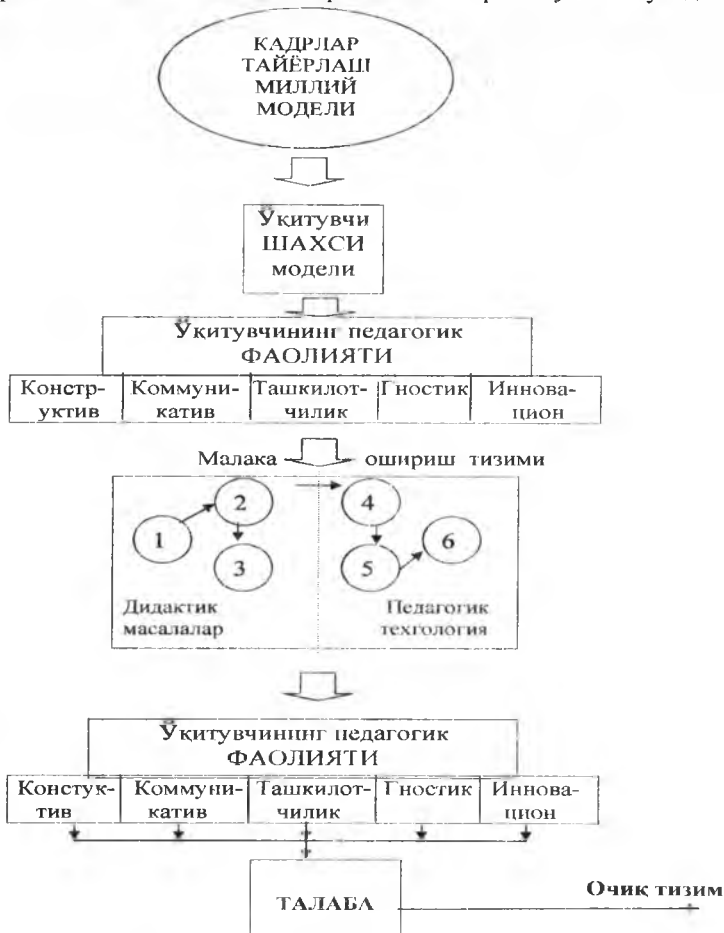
КАДРЛАР ТАЙЁРЛАШ МИЛЛИЙ МОДЕЛИ

Ўқитувчи ШАХСИ модели

Ўқитувчининг педагогик ФАОЛИЯТИ

| Конструктив | Коммуникатив | Ташкилотчилик | Гностик | Инновацион |
|---|---|---|---|---|

Малака ошириш тизими

1
2
3
4
5
6

Дидактик масалалар

Педагогик технология

Ўқитувчининг педагогик ФАОЛИЯТИ

| Констуктив | Коммуникатив | Ташкилотчилик | Гностик | Инновацион |
|---|---|---|---|---|

ТАЛАБА

Очиқ тизим